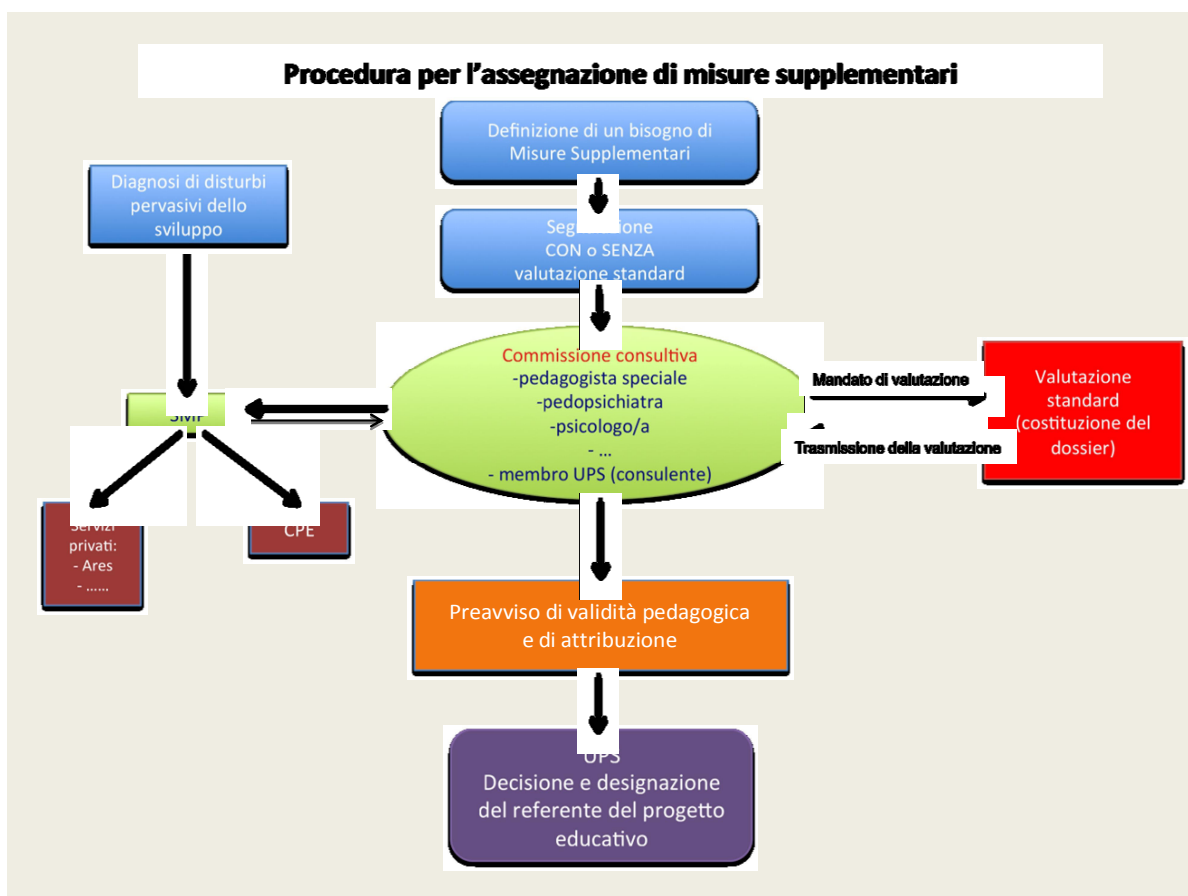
Procedura per l'assegnazione di misure supplementari

Definizione di un bisogno di Misure Supplementari

Seg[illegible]ione CON o SENZA valutazione standard

Diagnosi di disturbi pervasivi dello sviluppo

Commissione consultiva
-pedagogista speciale
-pedopsichiatra
-psicologo/a
- …
- membro UPS (consulente)

Mandato di valutazione

Trasmissione della valutazione

Valutazione standard (costituzione del dossier)

SMP

Servizi privati:
- Ares
- ……

CPE

Preavviso di validità pedagogica e di attribuzione

UPS
Decisione e designazione del referente del progetto educativo